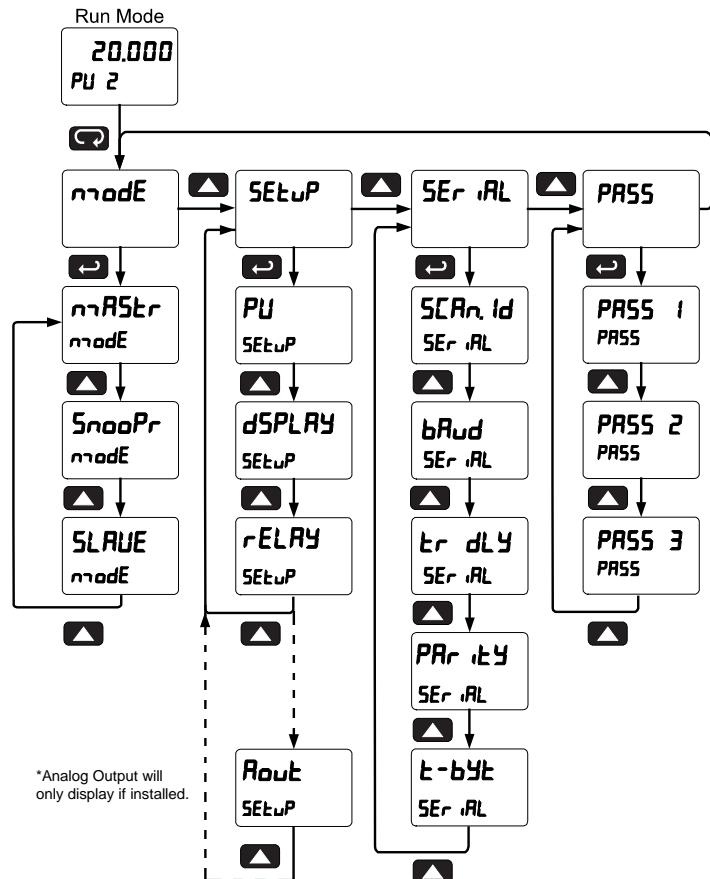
Run Mode

20.000
PU 2

mode

SEtuP

SEr iAL

PASS

mASTr
modE

SnooPr
modE

SLAUE
modE

PU
SEtuP

dSPLAY
SEtuP

rELAY
SEtuP

Aout
SEtuP

SCAn. Id
SEr iAL

bAud
SEr iAL

tr dLY
SEr iAL

PAr itY
SEr iAL

t-bYt
SEr iAL

PASS 1
PASS

PASS 2
PASS

PASS 3
PASS

*Analog Output will only display if installed.